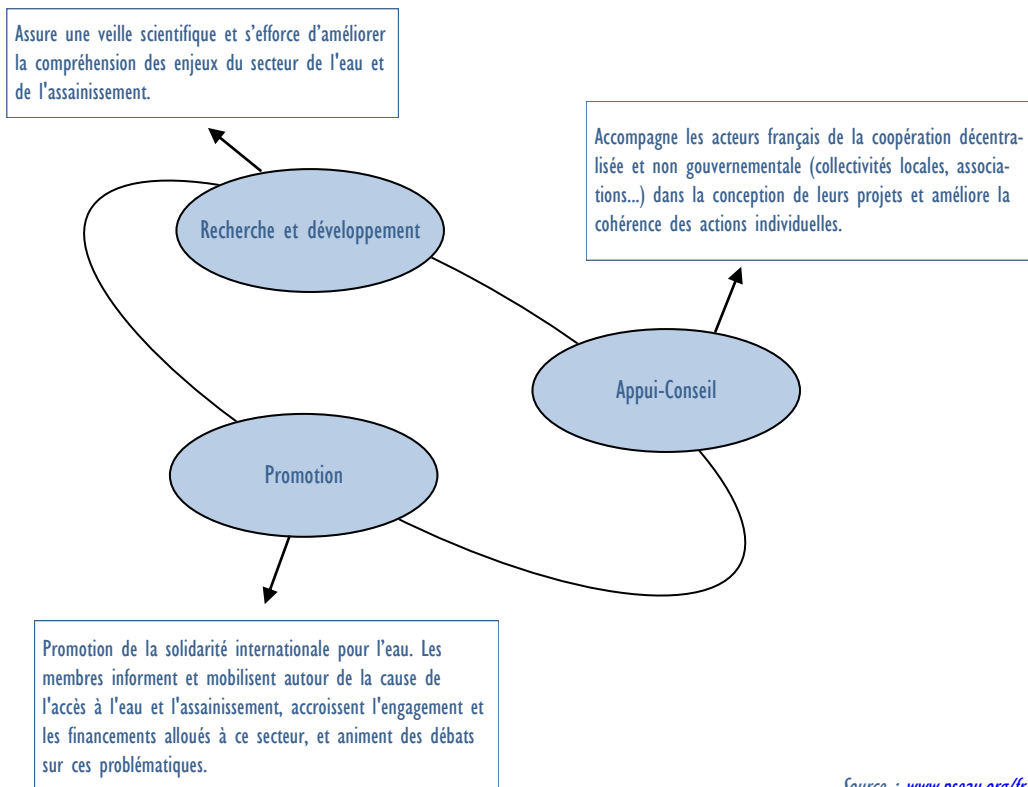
Assure une veille scientifique et s'efforce d'améliorer la compréhension des enjeux du secteur de l'eau et de l'assainissement.

Accompagne les acteurs français de la coopération décentralisée et non gouvernementale (collectivités locales, associations...) dans la conception de leurs projets et améliore la cohérence des actions individuelles.

Recherche et développement

Appui-Conseil

Promotion

Promotion de la solidarité internationale pour l'eau. Les membres informent et mobilisent autour de la cause de l'accès à l'eau et l'assainissement, accroissent l'engagement et les financements alloués à ce secteur, et animent des débats sur ces problématiques.

Source : www.pseau.org/fr